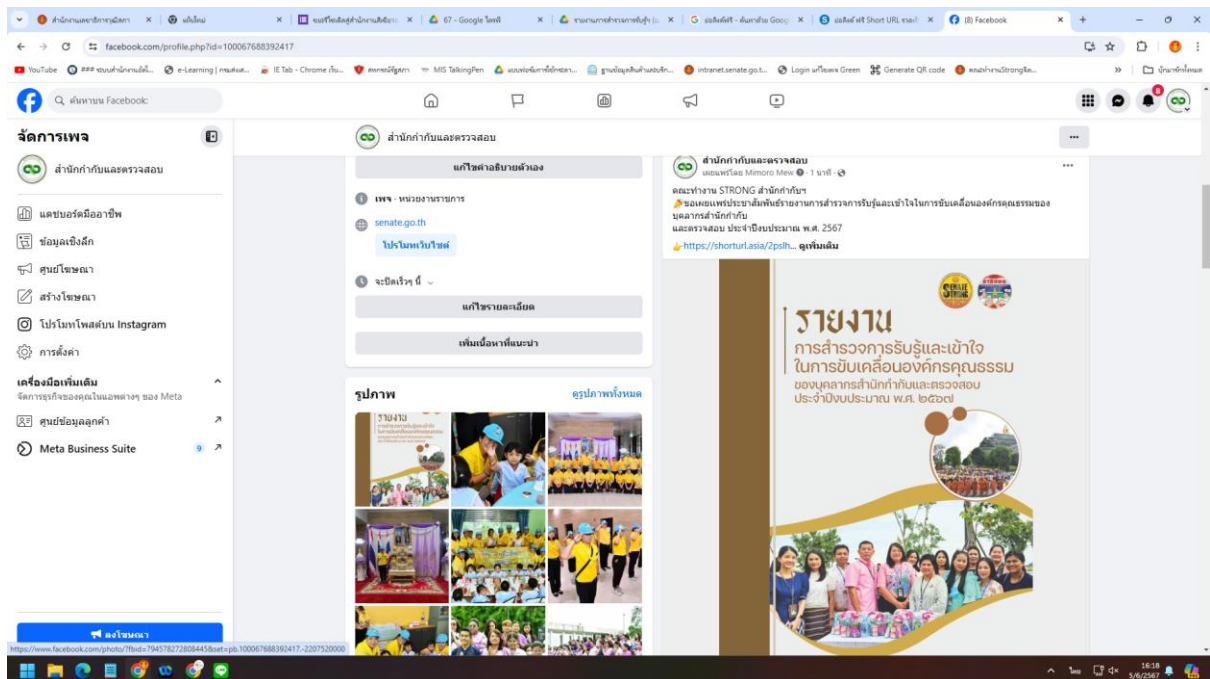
สำนักงานเลขาธิการวุฒิสภา | แท็บใหม่ | ระบบรายงานผลการปฏิบัติงาน | 67 - Google ไดรฟ์ | รายงานการสำรวจการรับรู้ | ย่อลิงก์ฟรี | ย่อลิงก์ฟรี Short URL | (8) Facebook

facebook.com/profile.php?id=100067688392417

YouTube | e-Learning | IE Tab - Chrome เว็บ... | MIS TalkingPen | intranet.senate.go.t... | Login แก้ไขผล Green | Generate QR code | บุ๊กมาร์กทั้งหมด

ค้นหาบน Facebook

จัดการเพจ

สำนักกำกับและตรวจสอบ

แดชบอร์ดมืออาชีพ

ข้อมูลเชิงลึก

ศูนย์โฆษณา

สร้างโฆษณา

โปรโมทโพสต์บน Instagram

การตั้งค่า

เครื่องมือเพิ่มเติม

จัดการธุรกิจของคุณในแอพต่างๆ ของ Meta

ศูนย์ข้อมูลลูกค้า

Meta Business Suite 9

ลงโฆษณา

สำนักกำกับและตรวจสอบ

แก้ไขคำอธิบายตัวเอง

เพจ · หน่วยงานราชการ

senate.go.th

โปรโมทเว็บไซต์

จะปิดเร็วๆ นี้

แก้ไขรายละเอียด

เพิ่มเนื้อหาที่แนะนำ

รูปภาพ

ดูรูปภาพทั้งหมด

สำนักกำกับและตรวจสอบ

เผยแพร่โดย Mimoro Mew · 1 นาที ·

คณะทำงาน STRONG สำนักกำกับฯ
ขอเผยแพร่ประชาสัมพันธ์รายงานการสำรวจการรับรู้และเข้าใจในการขับเคลื่อนองค์กรคุณธรรมของบุคลากรสำนักกำกับ
และตรวจสอบ ประจำปีงบประมาณ พ.ศ. 2567
https://shorturl.asia/2pslh... ดูเพิ่มเติม

รายงาน
การสำรวจการรับรู้และเข้าใจ
ในการขับเคลื่อนองค์กรคุณธรรม
ของบุคลากรสำนักกำกับและตรวจสอบ
ประจำปีงบประมาณ พ.ศ. ๒๕๖๗

https://www.facebook.com/photo/?fbid=794578272808445&set=pb.100067688392417.-2207520000

16:18
5/6/2567